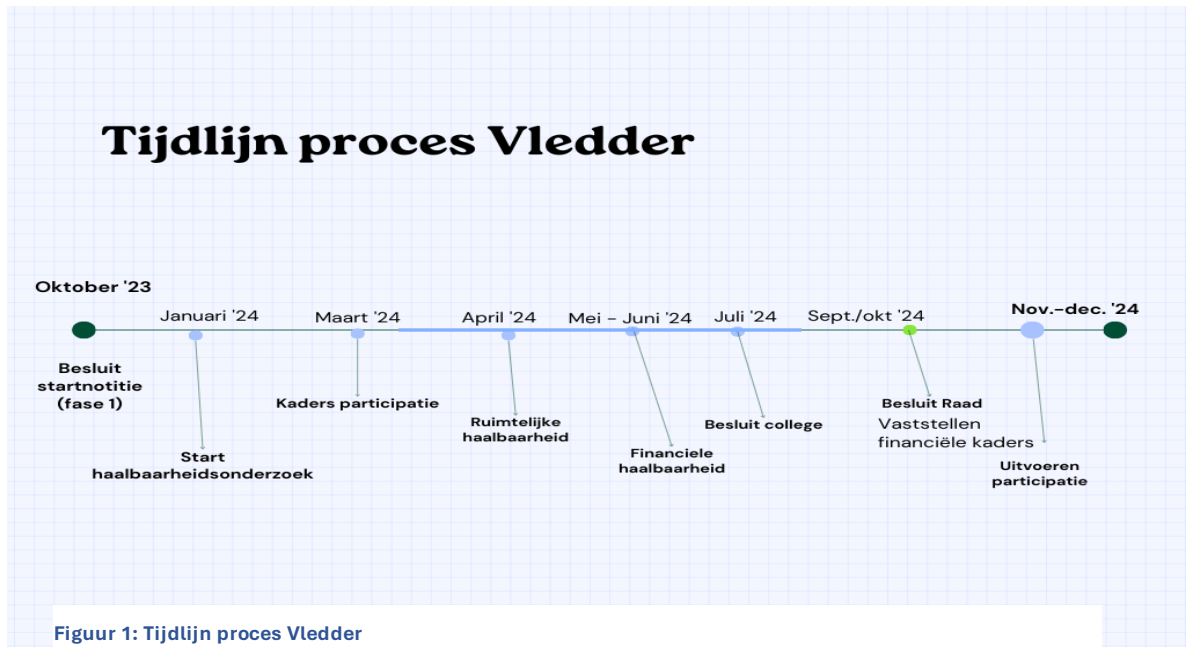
Tijdlijn proces Vledder

Oktober '23

Januari '24

Maart '24

April '24

Mei – Juni '24

Juli '24

Sept./okt '24

Nov.-dec. '24

Besluit startnotitie (fase 1)

Start haalbaarheidsonderzoek

Kaders participatie

Ruimtelijke haalbaarheid

Financiele haalbaarheid

Besluit college

Besluit Raad
Vaststellen financiële kaders

Uitvoeren participatie

Figuur 1: Tijdlijn proces Vledder